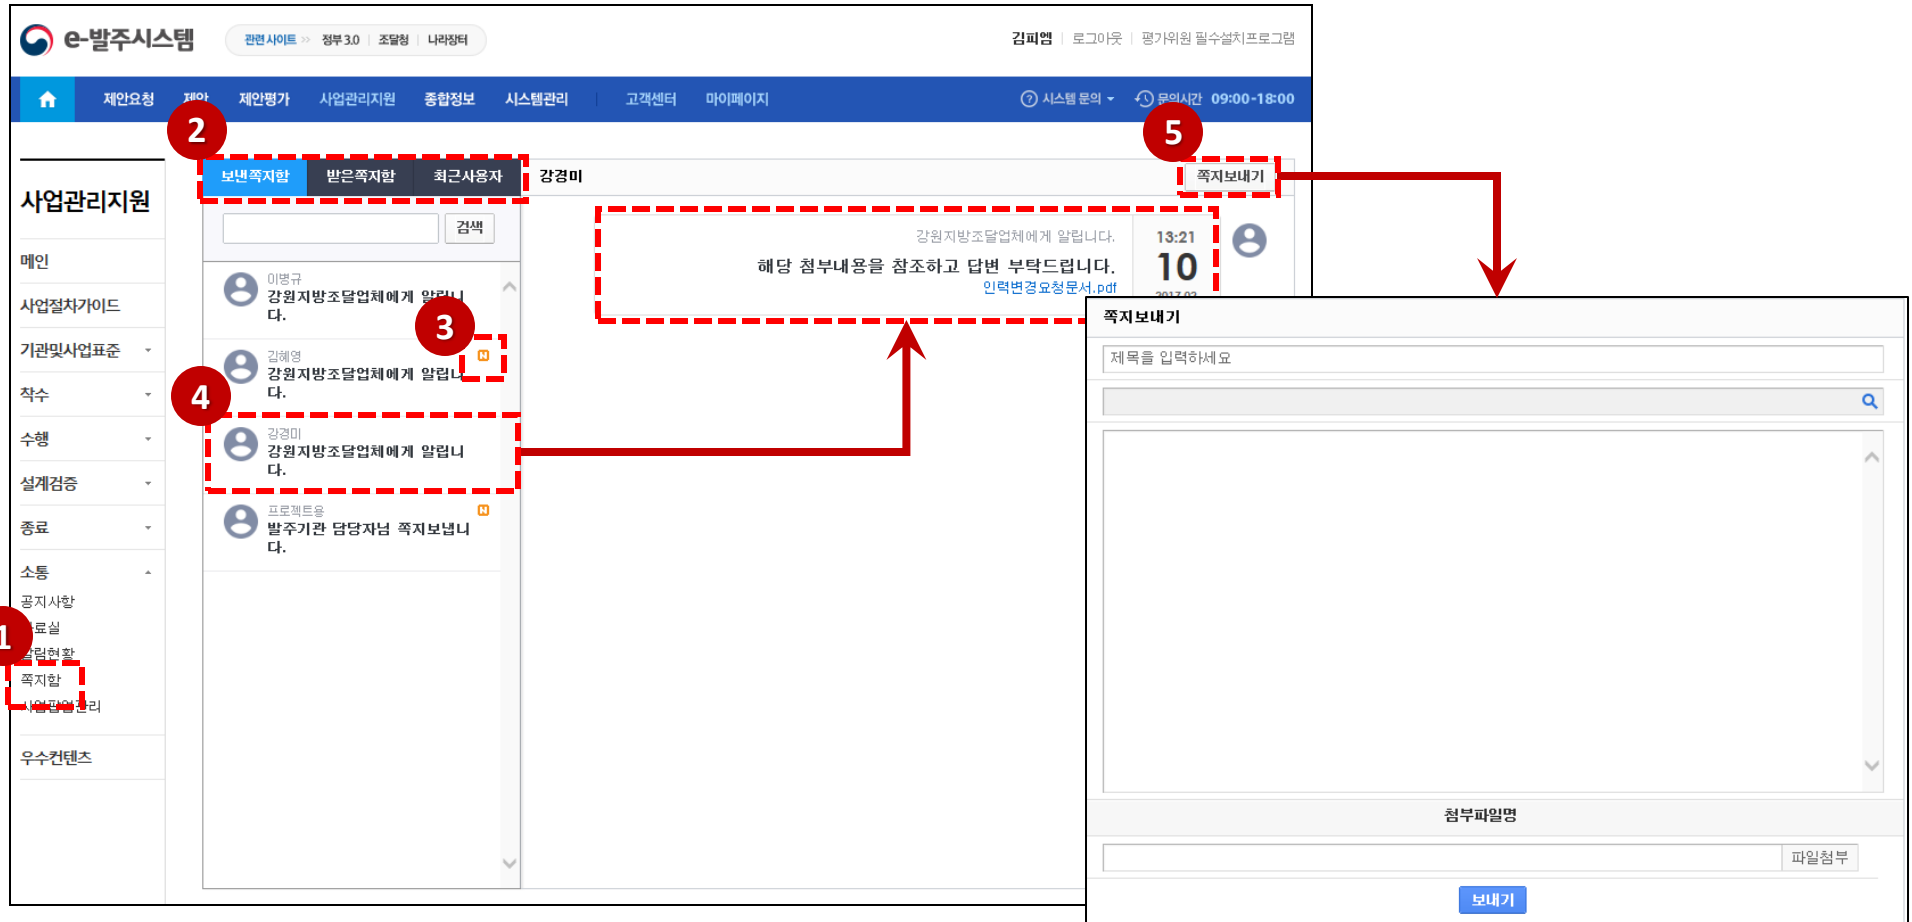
e-발주시스템

관련사이트 » 정부 3.0 | 조달청 | 나라장터

김피엠 | 로그아웃 | 평가위원 필수설치프로그램

제안요청 제안 제안평가 사업관리지원 종합정보 시스템관리 | 고객센터 마이페이지

시스템 문의 문의시간 09:00-18:00

사업관리지원

메인
사업절차가이드
기관및사업표준
착수
수행
설계검증
종료
소통
공지사항
자료실
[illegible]현황
쪽지함
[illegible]관리
우수컨텐츠

1

2

보낸쪽지함 받은쪽지함 최근사용자

강경미

5

쪽지보내기

검색

이병규
강원지방조달업체에게 알립니다.

3

김혜영
강원지방조달업체에게 알립니다.

N

4

강경미
강원지방조달업체에게 알립니다.

프로젝트용
발주기관 담당자님 쪽지보냅니다.

N

강원지방조달업체에게 알립니다.
해당 첨부내용을 참조하고 답변 부탁드립니다.
인력변경요청문서.pdf

13:21
10
2017.03

쪽지보내기

제목을 입력하세요

첨부파일명

파일첨부

보내기